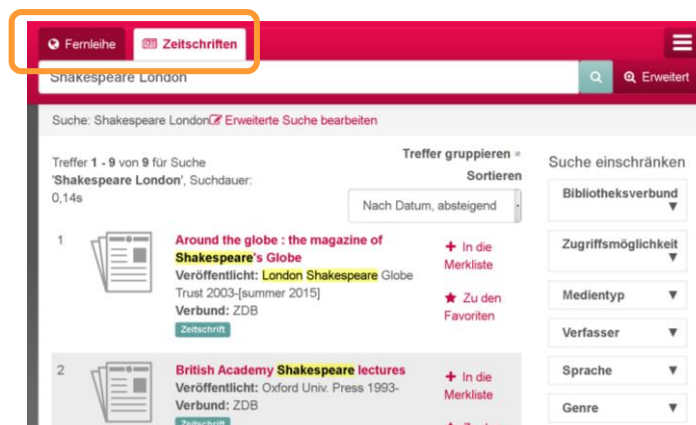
Fernleihe | Zeitschriften

Shakespeare London

Erweitert

Suche: Shakespeare London Erweiterte Suche bearbeiten

Treffer **1 - 9** von **9** für Suche '**Shakespeare London**', Suchdauer: 0,14s

Treffer gruppieren

Sortieren

Nach Datum, absteigend

Suche einschränken

Bibliotheksverbund

Zugriffsmöglichkeit

Medientyp

Verfasser

Sprache

Genre

1

Around the globe : the magazine of Shakespeare's Globe

Veröffentlicht: London Shakespeare Globe Trust 2003-[summer 2015]

Verbund: ZDB

Zeitschrift

+ In die Merkliste

Zu den Favoriten

2

British Academy Shakespeare lectures

Veröffentlicht: Oxford Univ. Press 1993-

Verbund: ZDB

Zeitschrift

+ In die Merkliste

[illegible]